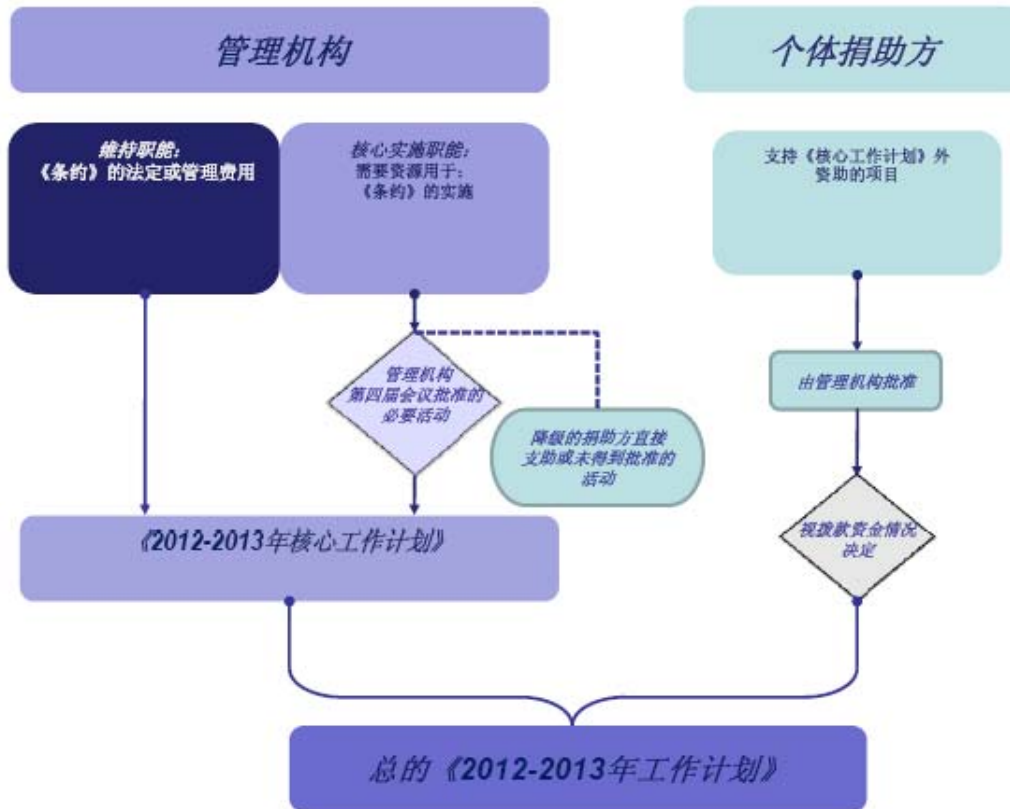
管理机构

个体捐助方

维持职能:
《条约》的法定或管理费用

核心实施职能:
需要资源用于:
《条约》的实施

支持《核心工作计划》外资助的项目

管理机构
第四届会议批准的必要活动

降级的捐助方直接支助或未得到批准的活动

由管理机构批准

《2012-2013年核心工作计划》

视拨款资金情况决定

总的《2012-2013年工作计划》